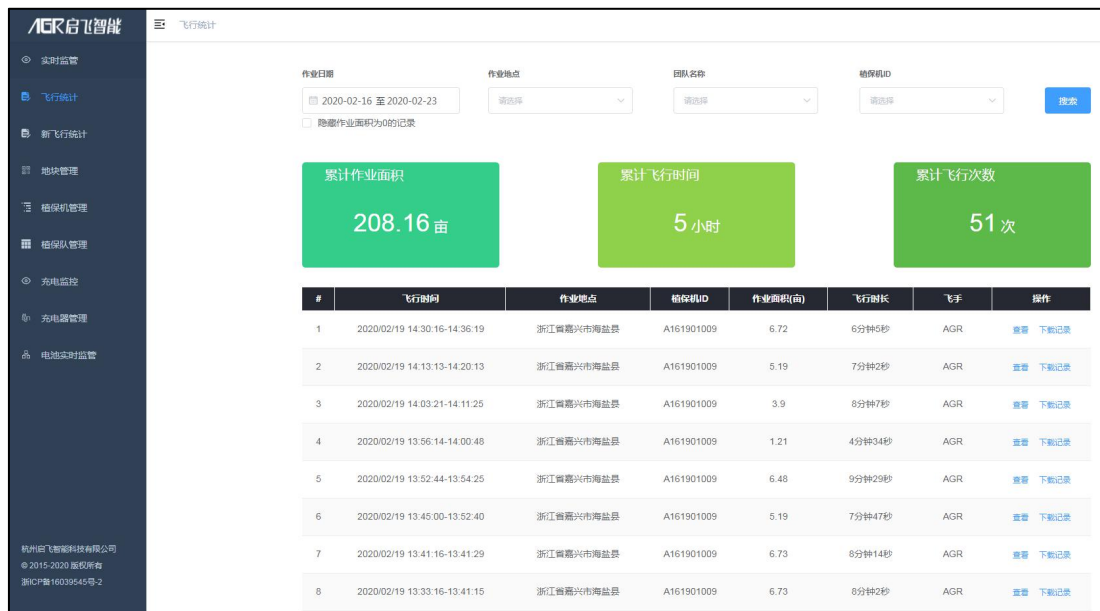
AGR启飞智能

实时监管
飞行统计
新飞行统计
地块管理
植保机管理
植保队管理
充电监控
充电器管理
电池实时监管

杭州启飞智能科技有限公司
© 2015-2020 版权所有
浙ICP备16039545号-2

飞行统计

作业日期
2020-02-16 至 2020-02-23
隐藏作业面积为0的记录

作业地点
请选择

团队名称
请选择

植保机ID
请选择

搜索

累计作业面积
208.16 亩

累计飞行时间
5 小时

累计飞行次数
51 次

| # | 飞行时间 | 作业地点 | 植保机ID | 作业面积(亩) | 飞行时长 | 飞手 | 操作 |
|---|---|---|---|---|---|---|---|
| 1 | 2020/02/19 14:30:16-14:36:19 | 浙江省嘉兴市海盐县 | A161901009 | 6.72 | 6分钟5秒 | AGR | 查看 下载记录 |
| 2 | 2020/02/19 14:13:13-14:20:13 | 浙江省嘉兴市海盐县 | A161901009 | 5.19 | 7分钟2秒 | AGR | 查看 下载记录 |
| 3 | 2020/02/19 14:03:21-14:11:25 | 浙江省嘉兴市海盐县 | A161901009 | 3.9 | 8分钟7秒 | AGR | 查看 下载记录 |
| 4 | 2020/02/19 13:56:14-14:00:48 | 浙江省嘉兴市海盐县 | A161901009 | 1.21 | 4分钟34秒 | AGR | 查看 下载记录 |
| 5 | 2020/02/19 13:52:44-13:54:25 | 浙江省嘉兴市海盐县 | A161901009 | 6.48 | 9分钟29秒 | AGR | 查看 下载记录 |
| 6 | 2020/02/19 13:45:00-13:52:40 | 浙江省嘉兴市海盐县 | A161901009 | 5.19 | 7分钟47秒 | AGR | 查看 下载记录 |
| 7 | 2020/02/19 13:41:16-13:41:29 | 浙江省嘉兴市海盐县 | A161901009 | 6.73 | 8分钟14秒 | AGR | 查看 下载记录 |
| 8 | 2020/02/19 13:33:16-13:41:15 | 浙江省嘉兴市海盐县 | A161901009 | 6.73 | 8分钟2秒 | AGR | 查看 下载记录 |